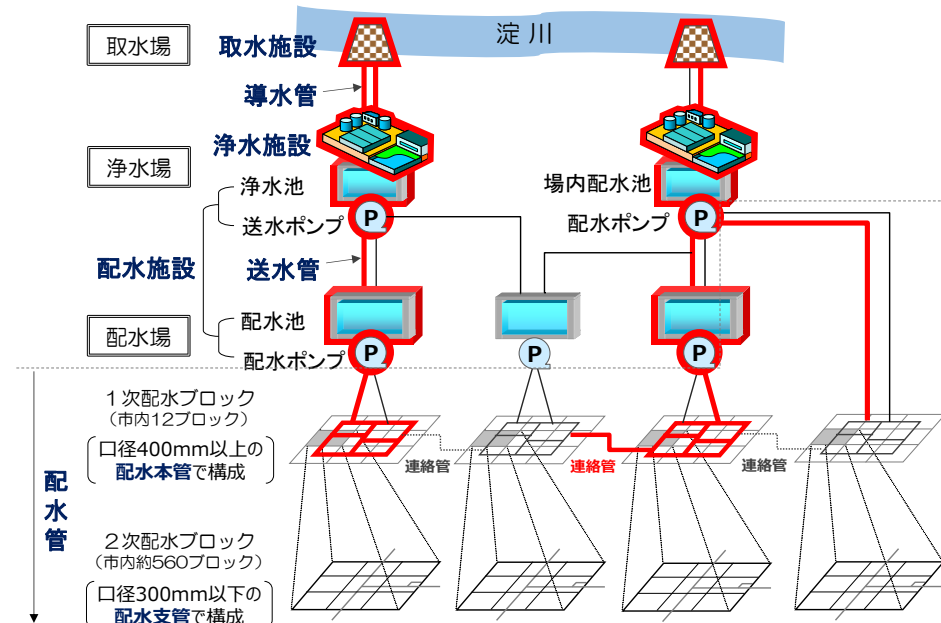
淀川

取水場

取水施設

導水管

浄水施設

浄水場

浄水池

送水ポンプ

配水施設

送水管

配水場

配水池

配水ポンプ

場内配水池

配水ポンプ

P

P

P

P

P

配水管

１次配水ブロック
（市内12ブロック）

口径400mm以上の
配水本管で構成

連絡管

連絡管

連絡管

２次配水ブロック
（市内約560ブロック）

口径300mm以下の
配水支管で構成